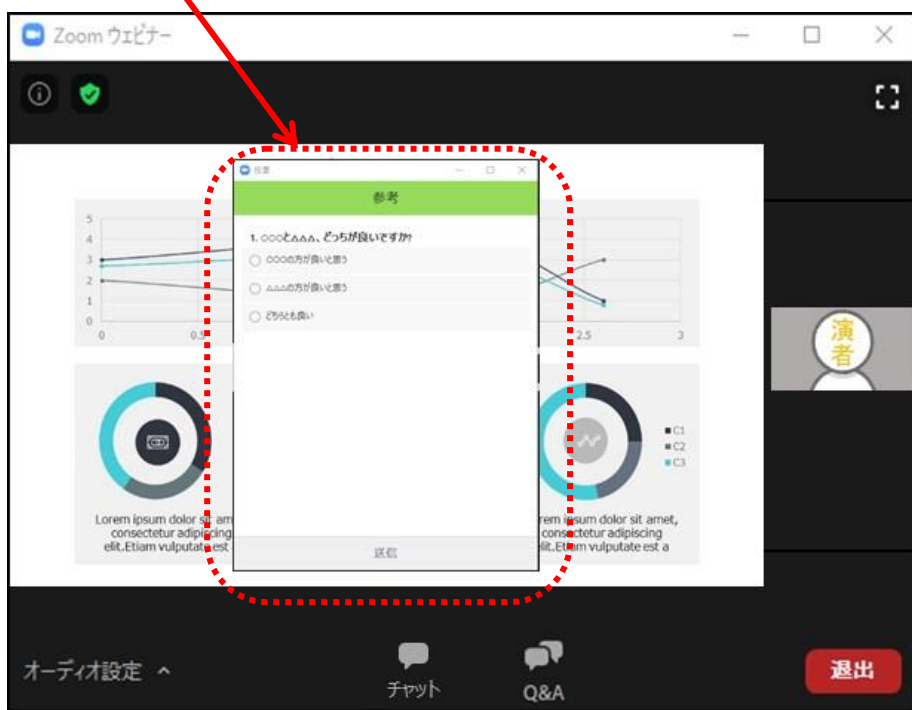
Zoom ウェビナー

投票

参考

1. ○○○と△△△、どっちが良いですか

○○○の方が良いと思う

△△△の方が良いと思う

どちらとも良い

送信

5
4
3
2
1
0

0
0.5
2.5
3

Lorem ipsum dolor sit amet, consectetur adipiscing elit.Etiam vulputate est

orem ipsum dolor sit amet, consectetur adipiscing elit.Etiam vulputate est a

C1
C2
C3

演者

オーディオ設定 ^

チャット

Q&A

退出